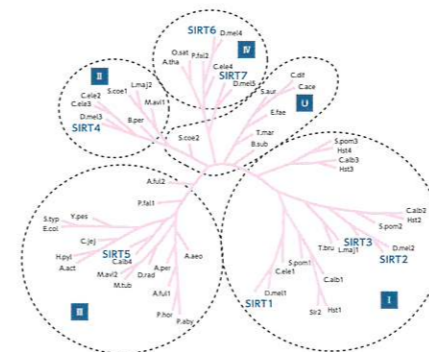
SIRT6
D.mel4
IV
O.sat
P.fal2
A.tha
C.ele4
SIRT7
D.mel5
II
C.ele2
S.coe1
L.maj2
C.ele3
M.avi1
D.mel3
SIRT4
B.per
C.dif
S.aur
C.ace
U
E.fae
S.coe2
T.mar
B.sub
S.pom3
Hst4
C.alb3
Hst3
A.ful2
P.fal1
S.typ
Y.pes
E.col
C.jej
SIRT5
H.pyl
C.alb4
A.act
M.avi2
A.per
D.rad
A.aeo
M.tub
A.ful1
III
P.hor
P.aby
C.alb2
Hst2
S.pom2
SIRT3
T.bru
L.maj1
D.mel2
SIRT2
S.pom1
C.ele1
C.alb1
D.mel1
SIRT1
Sir2
Hst1
I